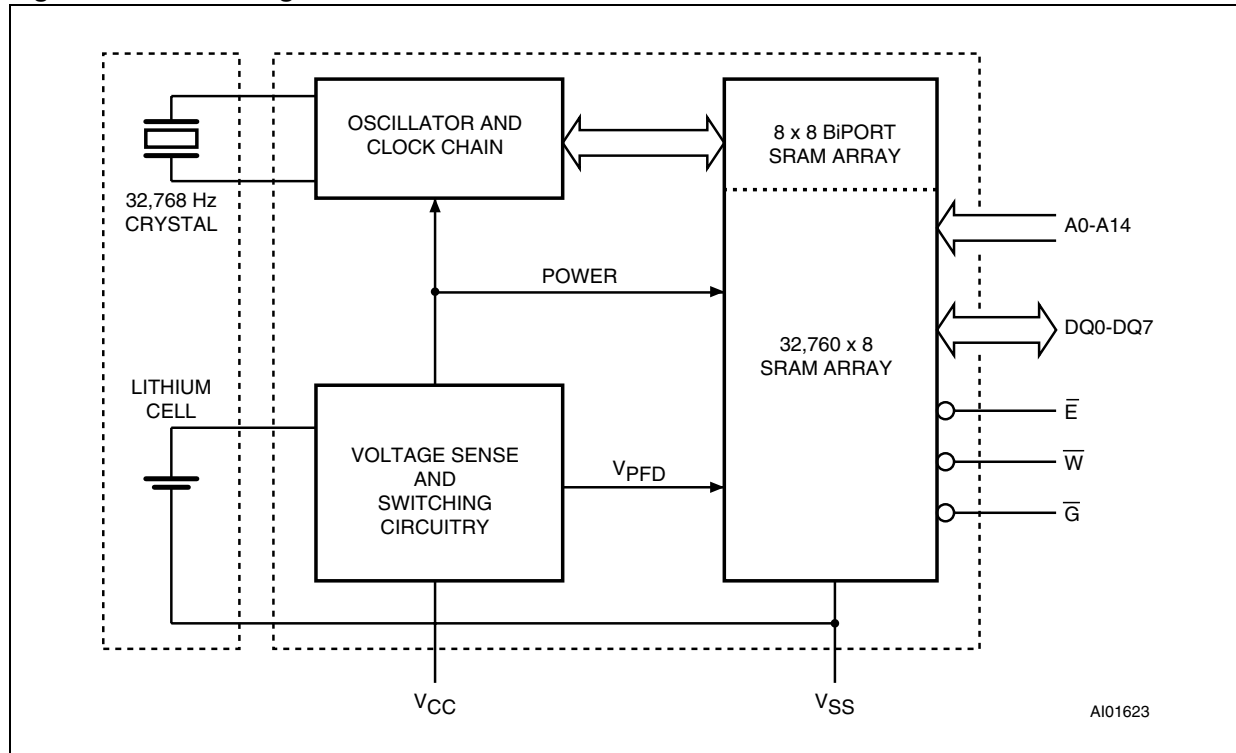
32,768 Hz CRYSTAL

OSCILLATOR AND CLOCK CHAIN

8 x 8 BiPORT SRAM ARRAY

A0-A14

POWER

32,760 x 8 SRAM ARRAY

DQ0-DQ7

LITHIUM CELL

VOLTAGE SENSE AND SWITCHING CIRCUITRY

$V_{PFD}$

$\overline{E}$

$\overline{W}$

$\overline{G}$

$V_{CC}$

$V_{SS}$

AI01623